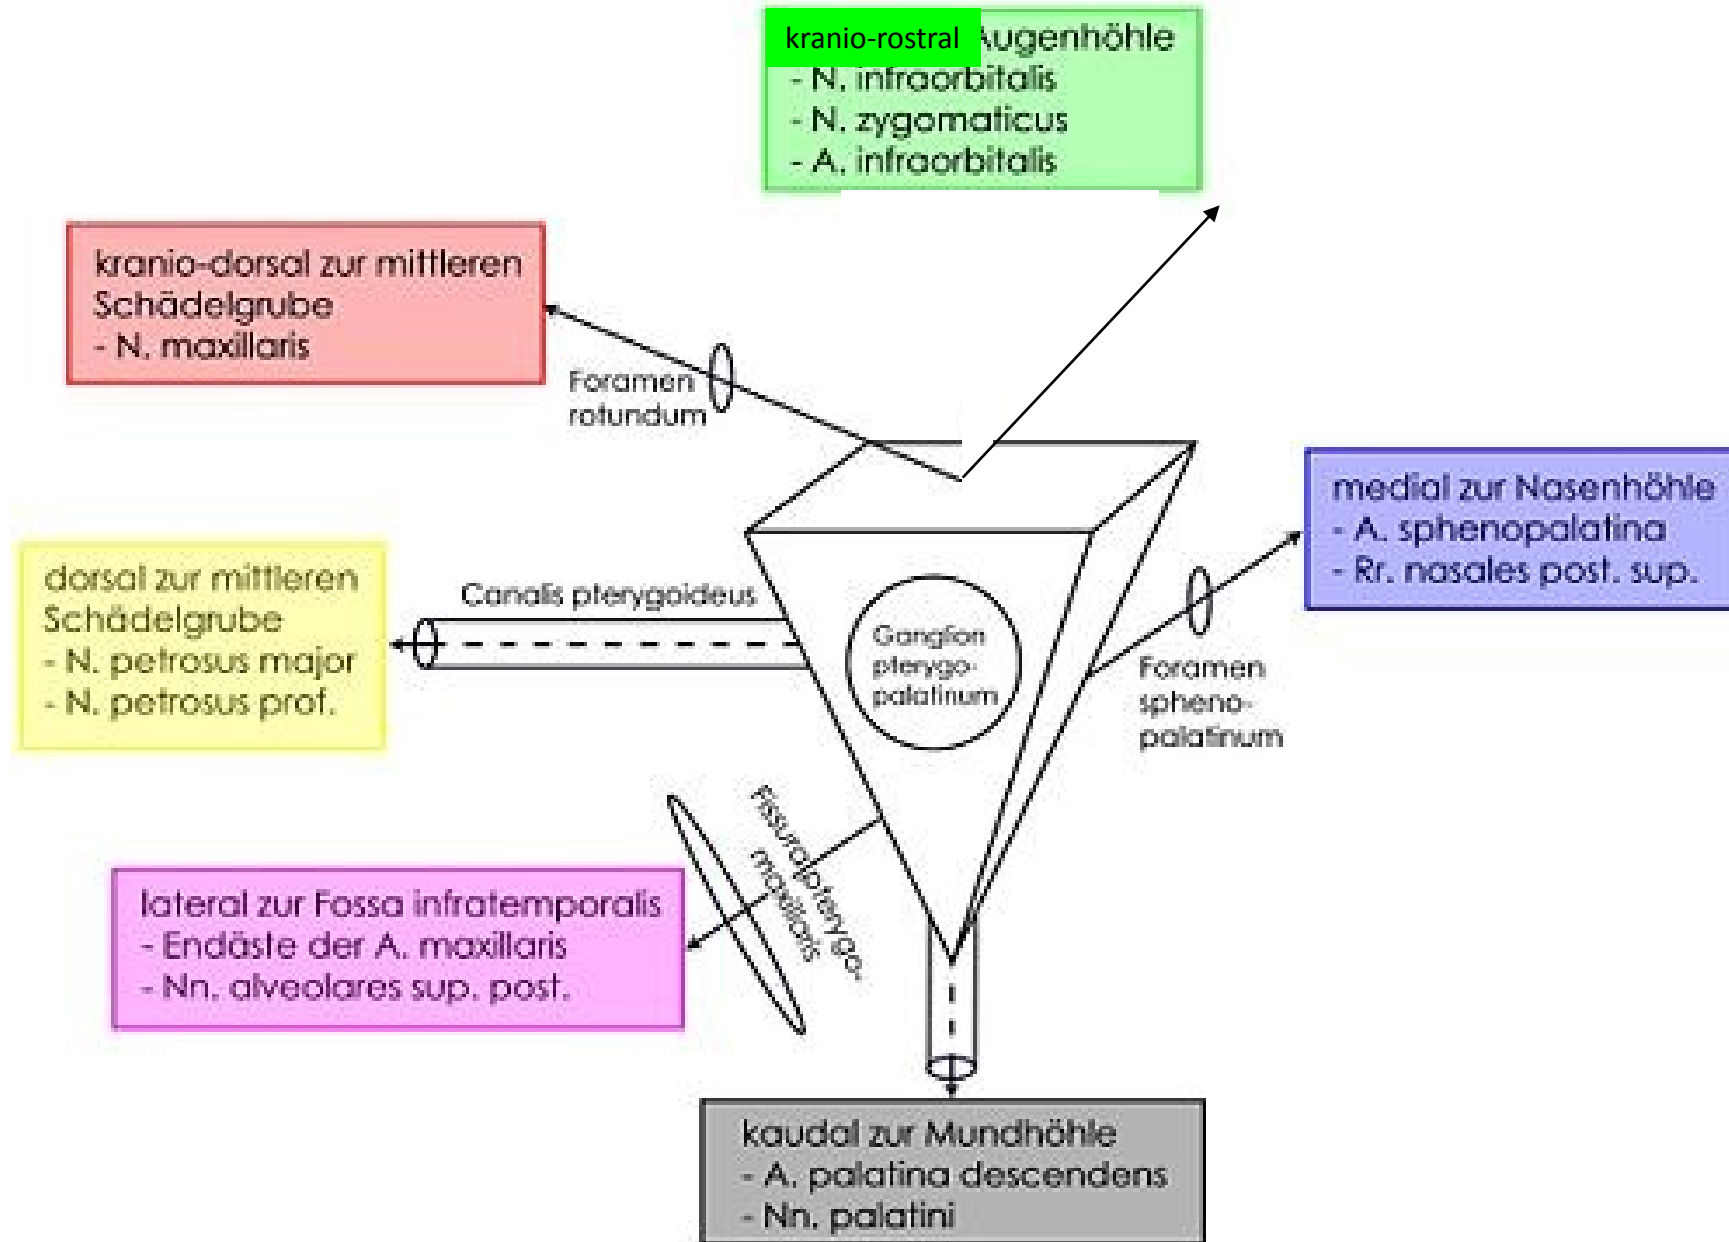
kranio-rostral ugenhöhle
- N. infraorbitalis
- N. zygomaticus
- A. infraorbitalis

kranio-dorsal zur mittleren Schädelgrube
- N. maxillaris

Foramen rotundum

medial zur Nasenhöhle
- A. sphenopalatina
- Rr. nasales post. sup.

dorsal zur mittleren Schädelgrube
- N. petrosus major
- N. petrosus prof.

Canalis pterygoideus

Ganglion pterygopalatinum

Foramen sphenopalatinum

Fissura pterygomaxillaris

lateral zur Fossa infratemporalis
- Endäste der A. maxillaris
- Nn. alveolares sup. post.

kaudal zur Mundhöhle
- A. palatina descendens
- Nn. palatini